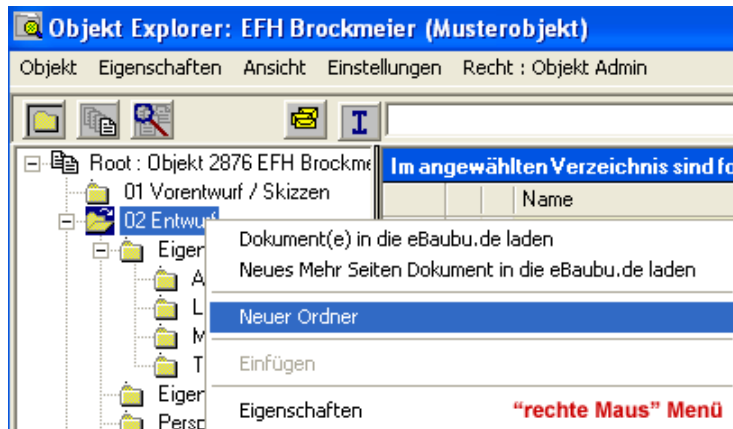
Objekt Explorer: EFH Brockmeier (Musterobjekt)

Objekt Eigenschaften Ansicht Einstellungen Recht : Objekt Admin

I

Root : Objekt 2876 EFH Brockme

01 Vorentwurf / Skizzen

02 Entwurf

Eigen

A

L

M

T

Eigen

Persp

Im angewählten Verzeichnis sind fo

Name

Dokument(e) in die eBaubu.de laden

Neues Mehr Seiten Dokument in die eBaubu.de laden

Neuer Ordner

Einfügen

Eigenschaften

"rechte Maus" Menü